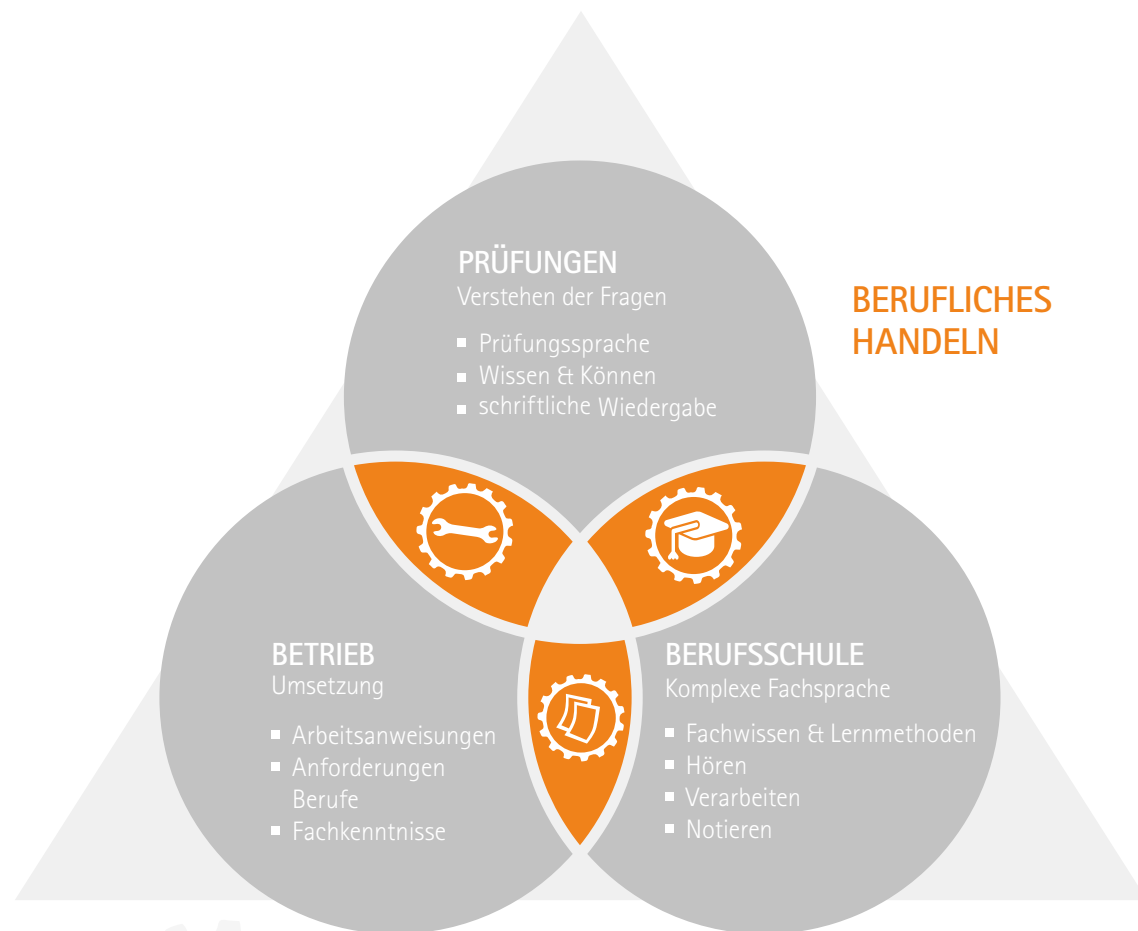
PRÜFUNGEN
Verstehen der Fragen

- Prüfungssprache
- Wissen & Können
- schriftliche Wiedergabe

BERUFLICHES HANDELN

BETRIEB
Umsetzung

- Arbeitsanweisungen
- Anforderungen Berufe
- Fachkenntnisse

BERUFSSCHULE
Komplexe Fachsprache

- Fachwissen & Lernmethoden
- Hören
- Verarbeiten
- Notieren